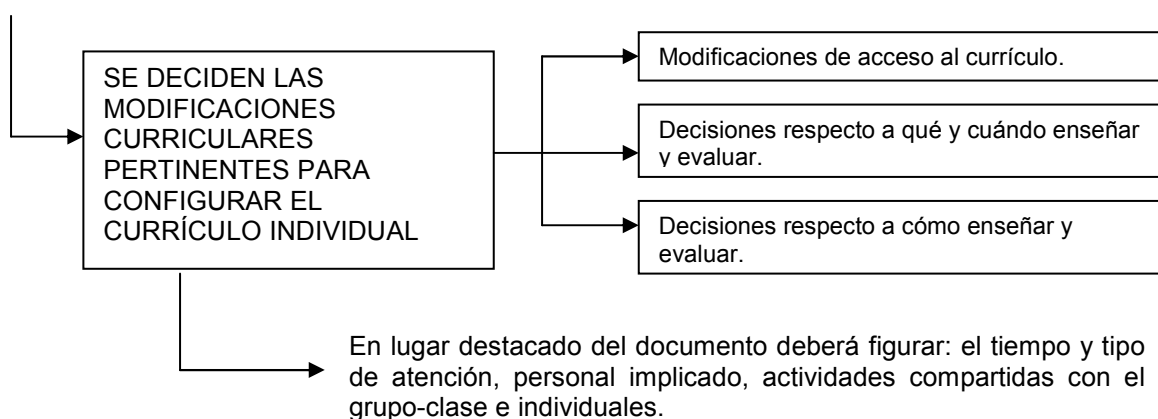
SE DECIDEN LAS MODIFICACIONES CURRICULARES PERTINENTES PARA CONFIGURAR EL CURRÍCULO INDIVIDUAL

Modificaciones de acceso al currículo.

Decisiones respecto a qué y cuándo enseñar y evaluar.

Decisiones respecto a cómo enseñar y evaluar.

En lugar destacado del documento deberá figurar: el tiempo y tipo de atención, personal implicado, actividades compartidas con el grupo-clase e individuales.